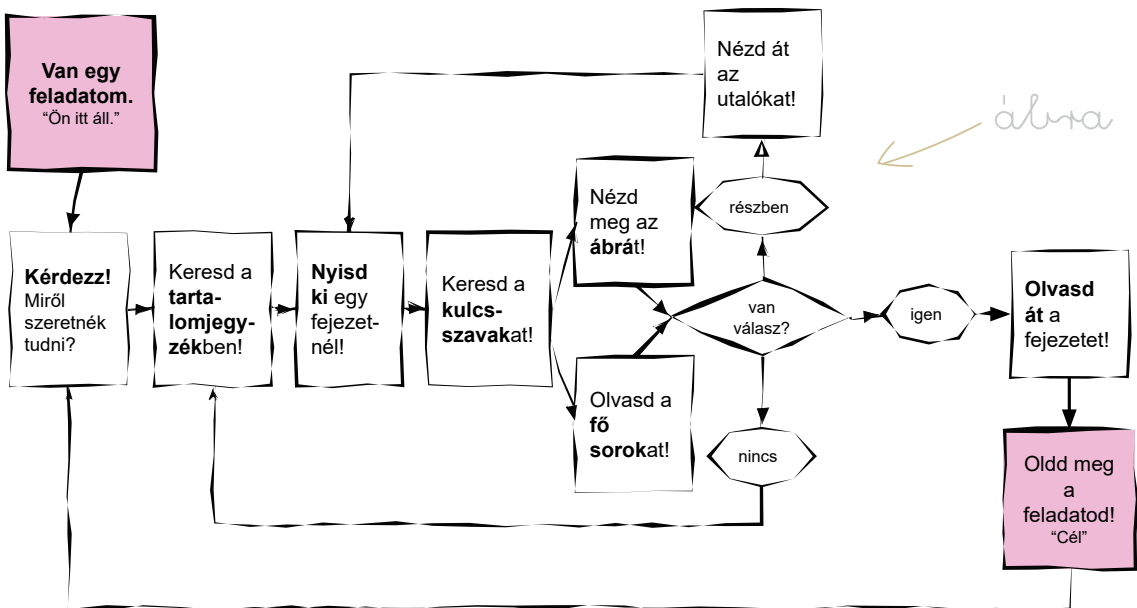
**Van egy feladatom.**
"Ön itt áll."

Nézd át az utalókat!

ábra

**Kérdezz!** Miről szeretnék tudni?

Keresd a **tartalomjegyzék**ben!

**Nyisd ki** egy fejezetnél!

Keresd a **kulcsszavak**at!

Nézd meg az **ábrá**t!

részben

van válasz?

igen

**Olvasd át** a fejezetet!

Olvasd a **fő sorok**at!

nincs

Oldd meg a feladatod!
"Cél"